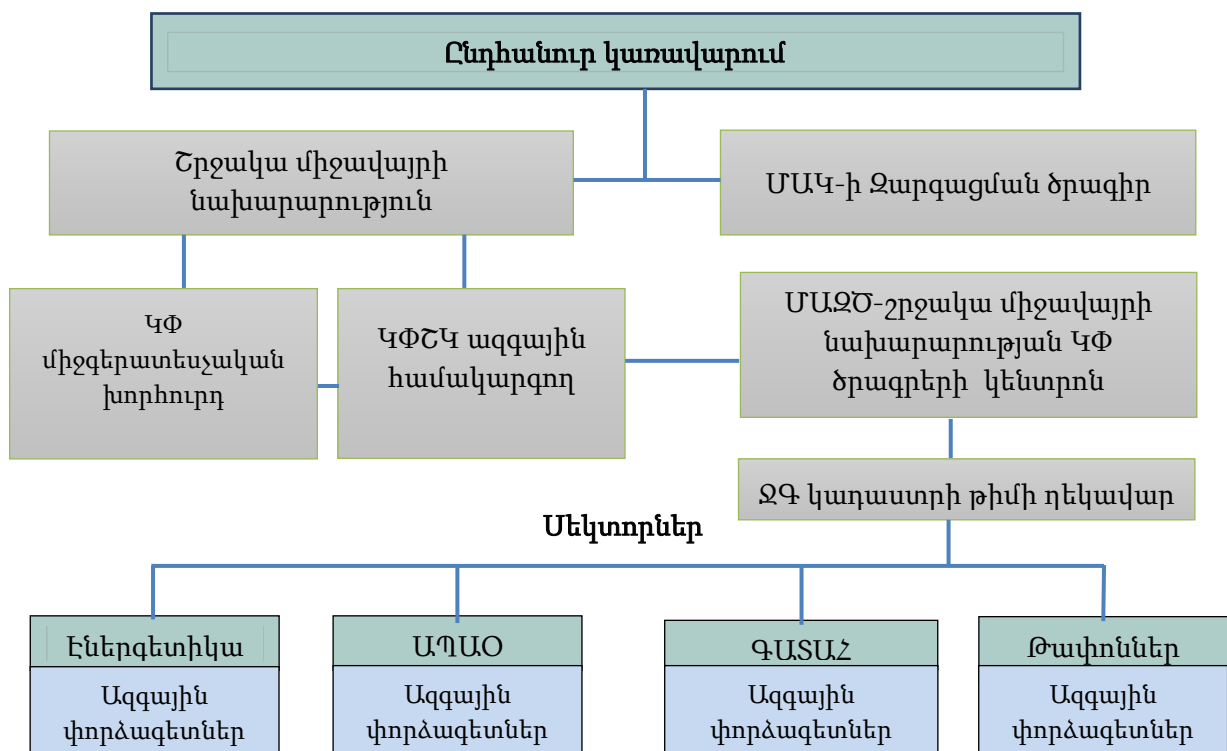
Ընդհանուր կառավարում

Շրջակա միջավայրի նախարարություն

ՄԱԿ-ի Զարգացման ծրագիր

ԿՓ միջգերատեսչական խորհուրդ

ԿՓՇԿ ազգային համակարգող

ՄԱԶԾ-շրջակա միջավայրի նախարարության ԿՓ ծրագրերի կենտրոն

ՋԳ կադաստրի թիմի ղեկավար

Սեկտորներ

Էներգետիկա

Ազգային փորձագետներ

ԱՊԱՕ

Ազգային փորձագետներ

ԳԱՏԱՀ

Ազգային փորձագետներ

Թափոններ

Ազգային փորձագետներ